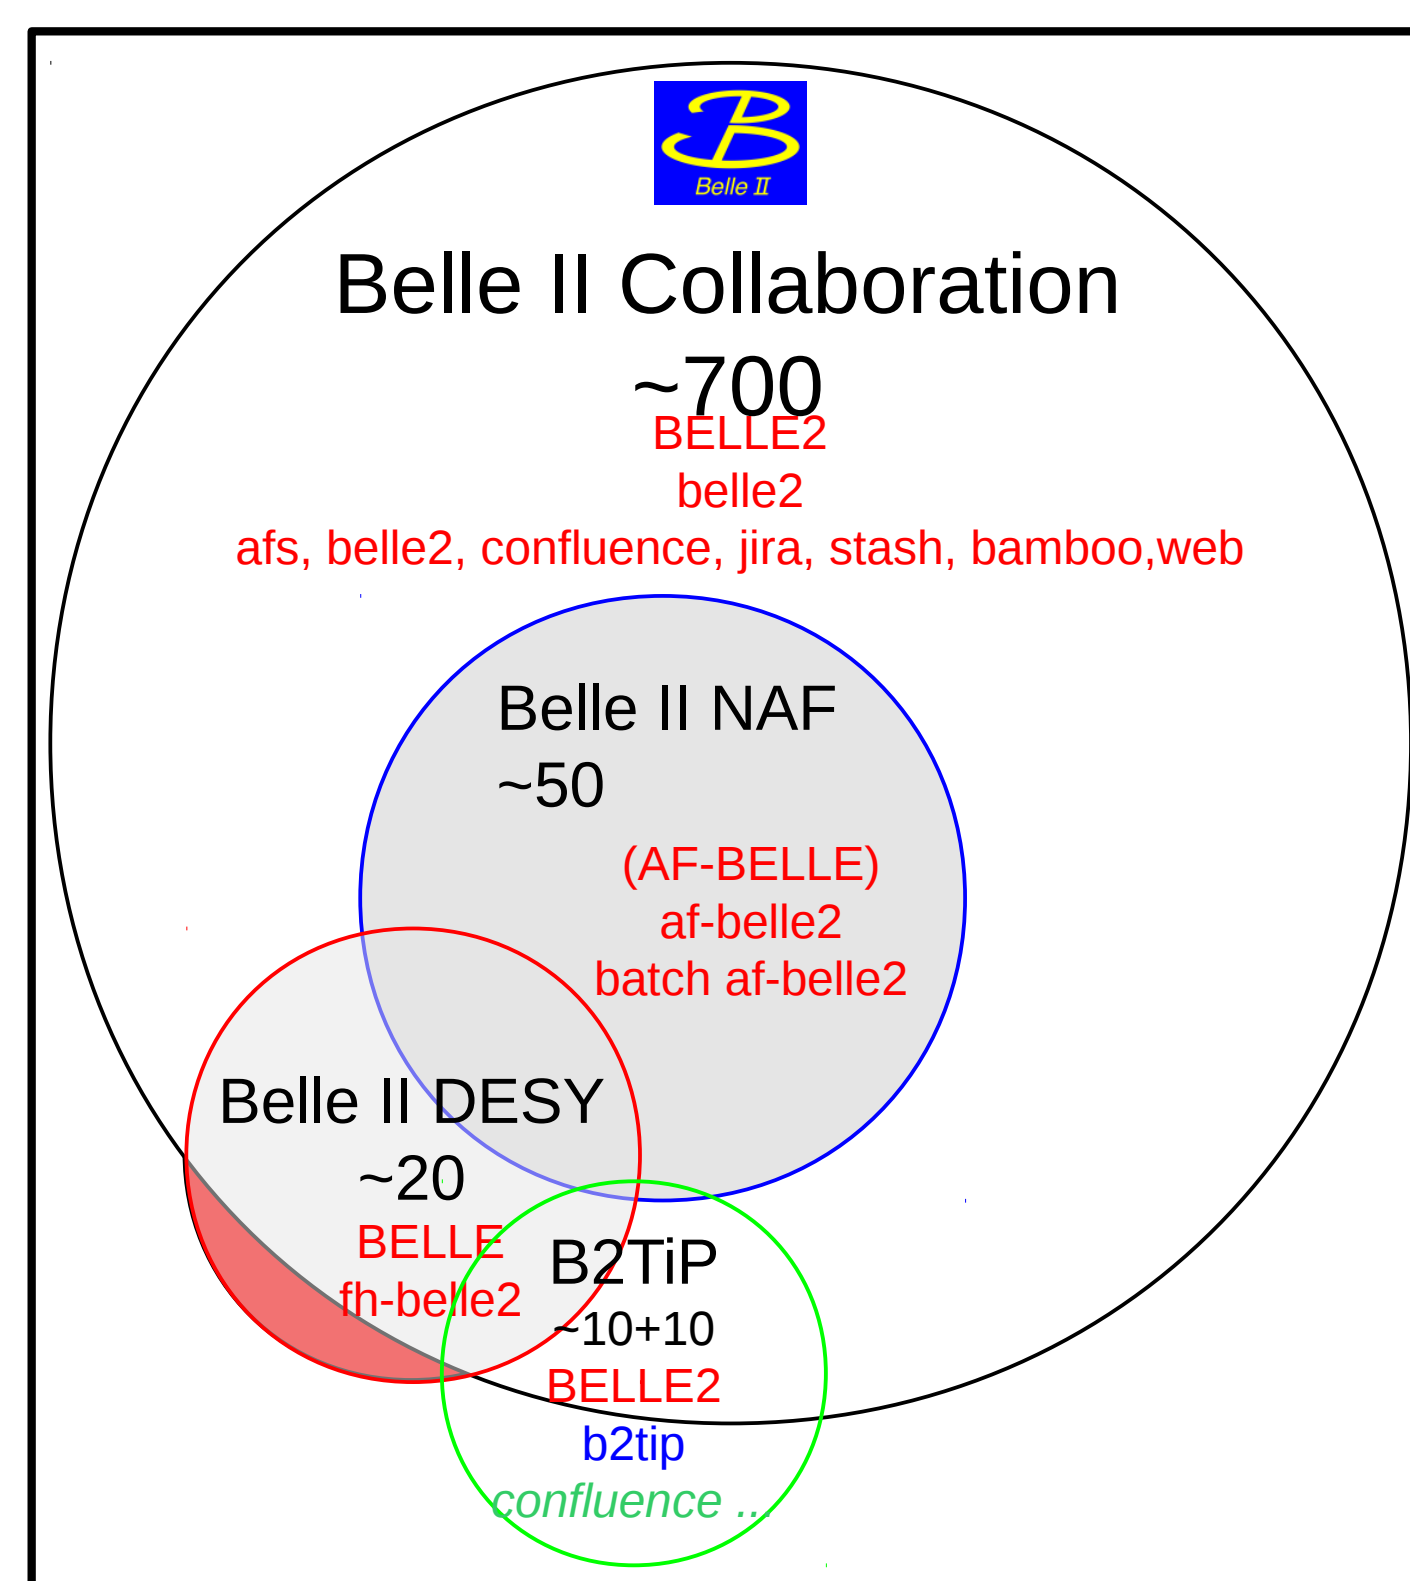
Belle II

Belle II Collaboration
~700
BELLE2
belle2
afs, belle2, confluence, jira, stash, bamboo,web

Belle II NAF
~50
(AF-BELLE)
af-belle2
batch af-belle2

Belle II DESY
~20
BELLE
fh-belle2

B2TiP
~10+10
BELLE2
b2tip
confluence ...